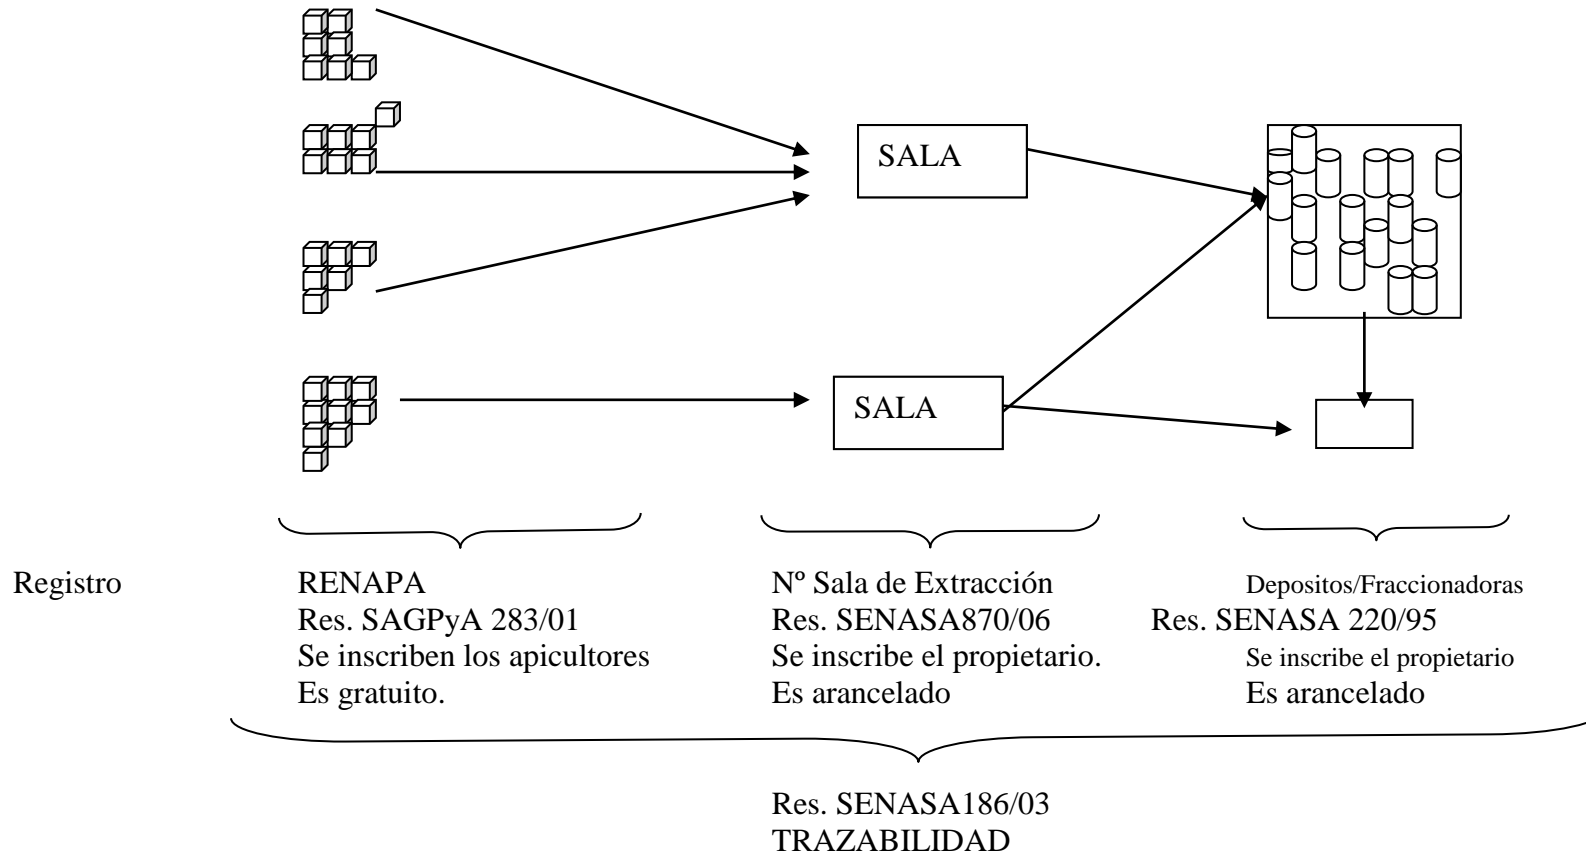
SALA

SALA

Registro

RENAPA
Res. SAGPyA 283/01
Se inscriben los apicultores
Es gratuito.

Nº Sala de Extracción
Res. SENASA870/06
Se inscribe el propietario.
Es arancelado

Depositos/Fraccionadoras
Res. SENASA 220/95
Se inscribe el propietario
Es arancelado

Res. SENASA186/03
TRAZABILIDAD